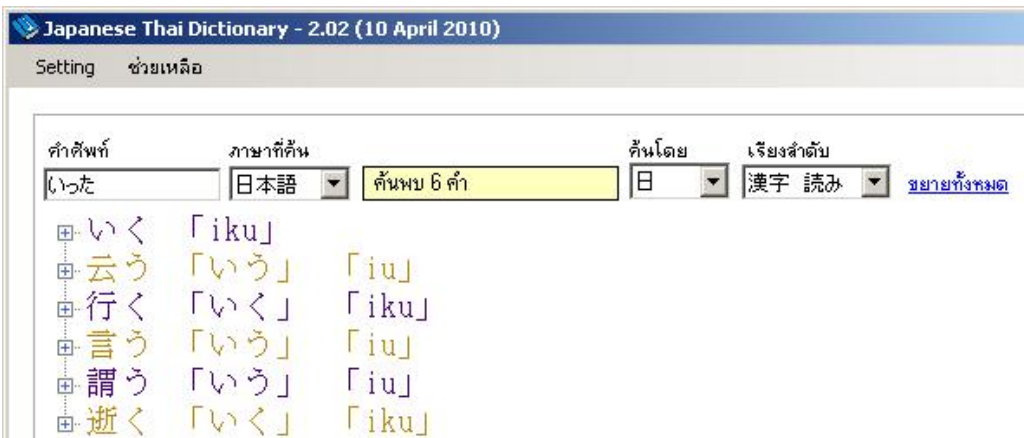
Japanese Thai Dictionary - 2.02 (10 April 2010)

Setting ช่วยเหลือ

คำศัพท์ ภาษาที่ค้น ค้นโดย เรียงลำดับ

いった 日本語 ค้นพบ 6 คำ 日 漢字 読み ขยายทั้งหมด

いく 「iku」
云う 「いう」 「iu」
行く 「いく」 「iku」
言う 「いう」 「iu」
謂う 「いう」 「iu」
逝く 「いく」 「iku」